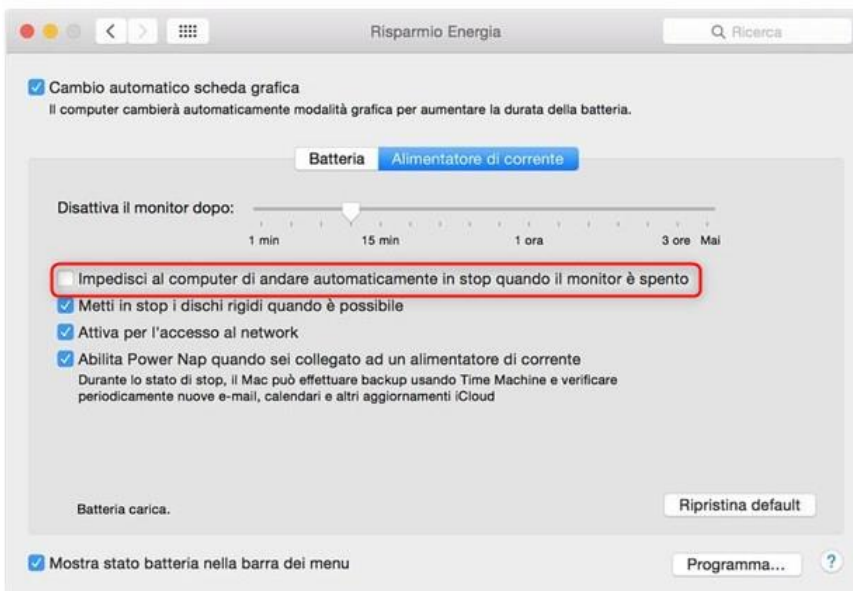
Risparmio Energia

Ricerca

Cambio automatico scheda grafica
Il computer cambierà automaticamente modalità grafica per aumentare la durata della batteria.

Batteria Alimentatore di corrente

Disattiva il monitor dopo:

1 min 15 min 1 ora 3 ore Mai

Impedisci al computer di andare automaticamente in stop quando il monitor è spento

Metti in stop i dischi rigidi quando è possibile

Attiva per l'accesso al network

Abilita Power Nap quando sei collegato ad un alimentatore di corrente
Durante lo stato di stop, il Mac può effettuare backup usando Time Machine e verificare periodicamente nuove e-mail, calendari e altri aggiornamenti iCloud

Batteria carica.

Ripristina default

Mostra stato batteria nella barra dei menu

Programma...

?